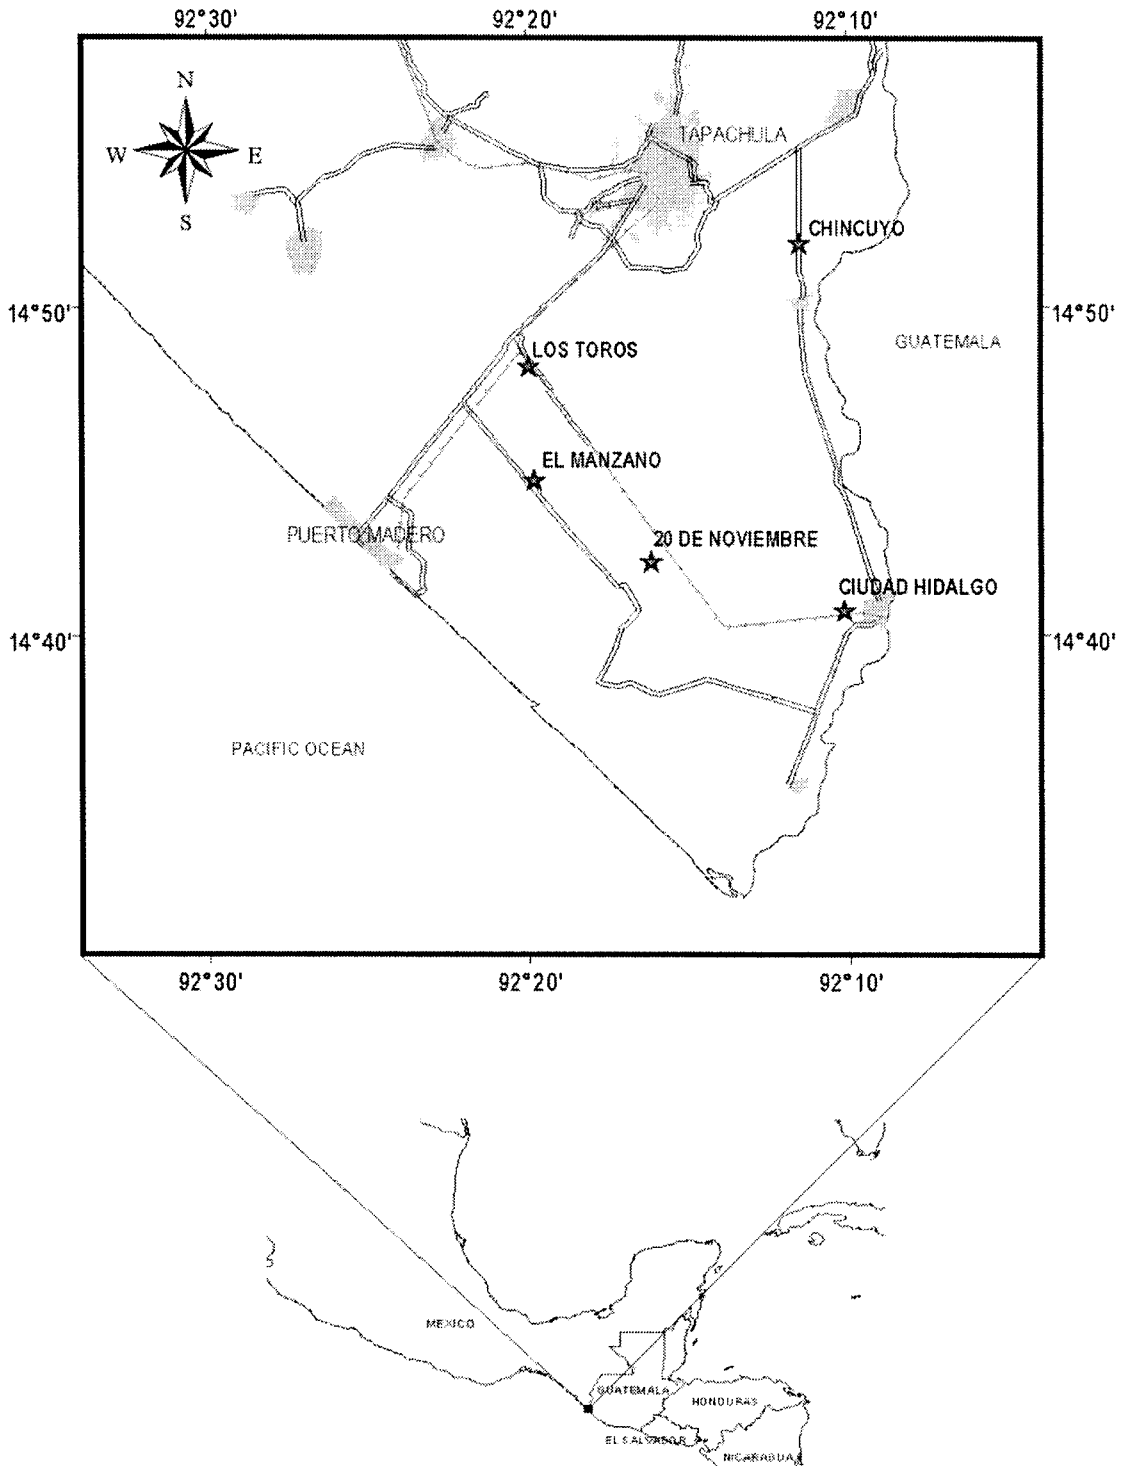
92°30'
92°20'
92°10'

N
W
E
S

TAPACHULA
CHINCUYO
14°50'
14°50'
GUATEMALA
LOS TOROS
EL MANZANO
PUERTO MADERO
20 DE NOVIEMBRE
CIUDAD HIDALGO
14°40'
14°40'
PACIFIC OCEAN

92°30'
92°20'
92°10'

MEXICO
GUATEMALA
HONDURAS
EL SALVADOR
NICARAGUA